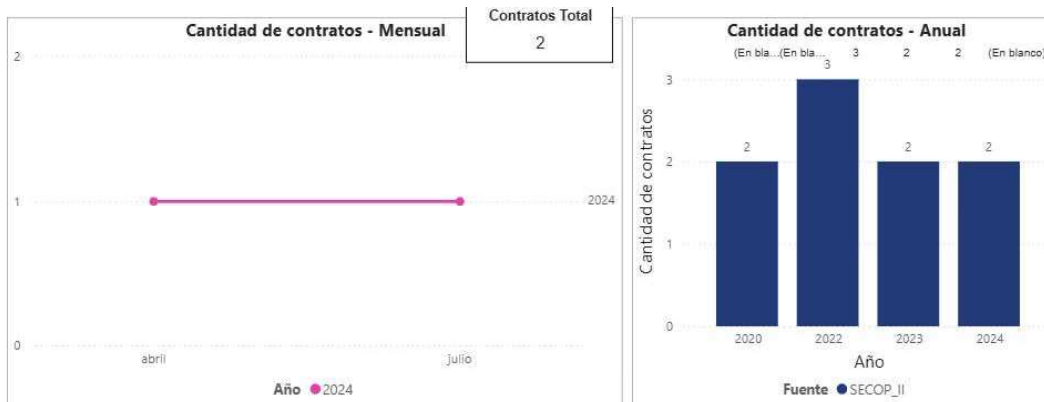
Cantidad de contratos - Mensual

Contratos Total
2

2
1
0

2024

abril
julio

Año 2024

Cantidad de contratos - Anual

(En bla... (En bla... 3 2 2 (En blanco)

Cantidad de contratos

3
2
1
0

2 3 2 2

2020 2022 2023 2024

Año

Fuente SECOP_II